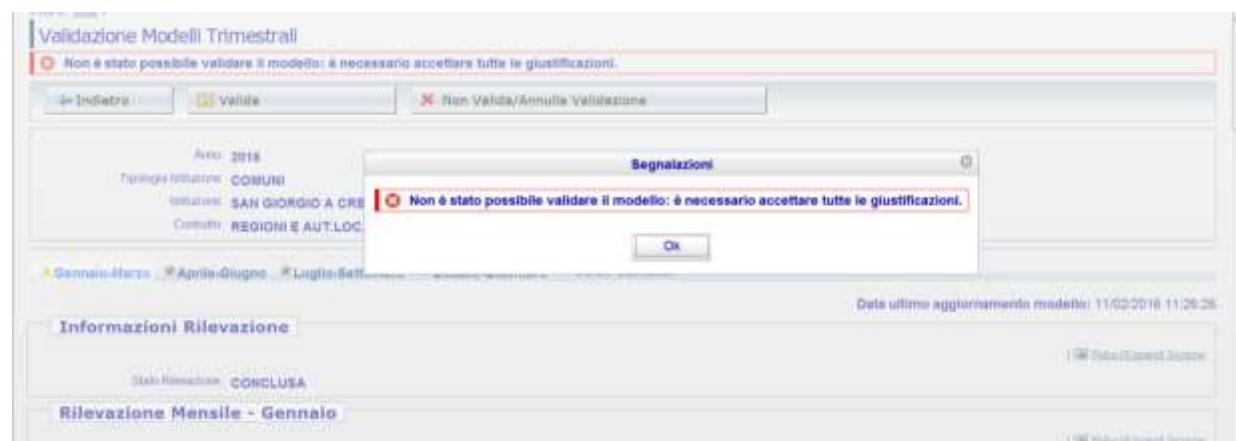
Validazione Modelli Trimestrali

Non è stato possibile validare il modello: è necessario accettare tutte le giustificazioni.

Indietro
Valida
Non Valida/Annulla Validazione

Anno 2016
Tipologia Istituzione COMUNI
Istituzione SAN GIORGIO A CRE
Contratto REGIONI E AUT.LOC.

Segnalazioni

Non è stato possibile validare il modello: è necessario accettare tutte le giustificazioni.

Ok

Gennaio-Marzo Aprile-Giugno Luglio-Settembre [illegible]

Data ultimo aggiornamento modello: 11/02/2016 11:26:26

Informazioni Rilevazione

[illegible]

Stato Rilevazione CONCLUSA

Rilevazione Mensile - Gennaio

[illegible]